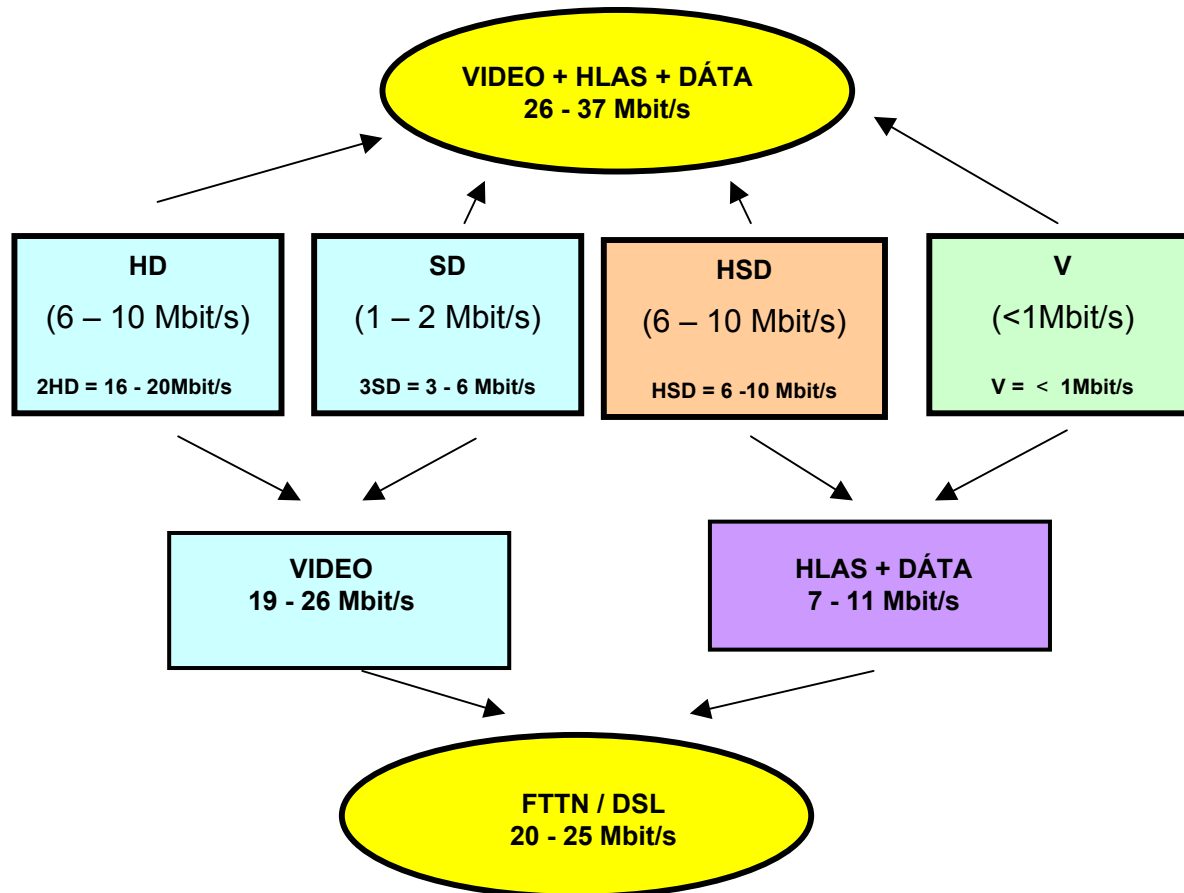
VIDEO + HLAS + DÁTA
26 - 37 Mbit/s

HD
(6 – 10 Mbit/s)
2HD = 16 - 20Mbit/s

SD
(1 – 2 Mbit/s)
3SD = 3 - 6 Mbit/s

HSD
(6 – 10 Mbit/s)
HSD = 6 -10 Mbit/s

V
(<1Mbit/s)
V = < 1Mbit/s

VIDEO
19 - 26 Mbit/s

HLAS + DÁTA
7 - 11 Mbit/s

FTTN / DSL
20 - 25 Mbit/s